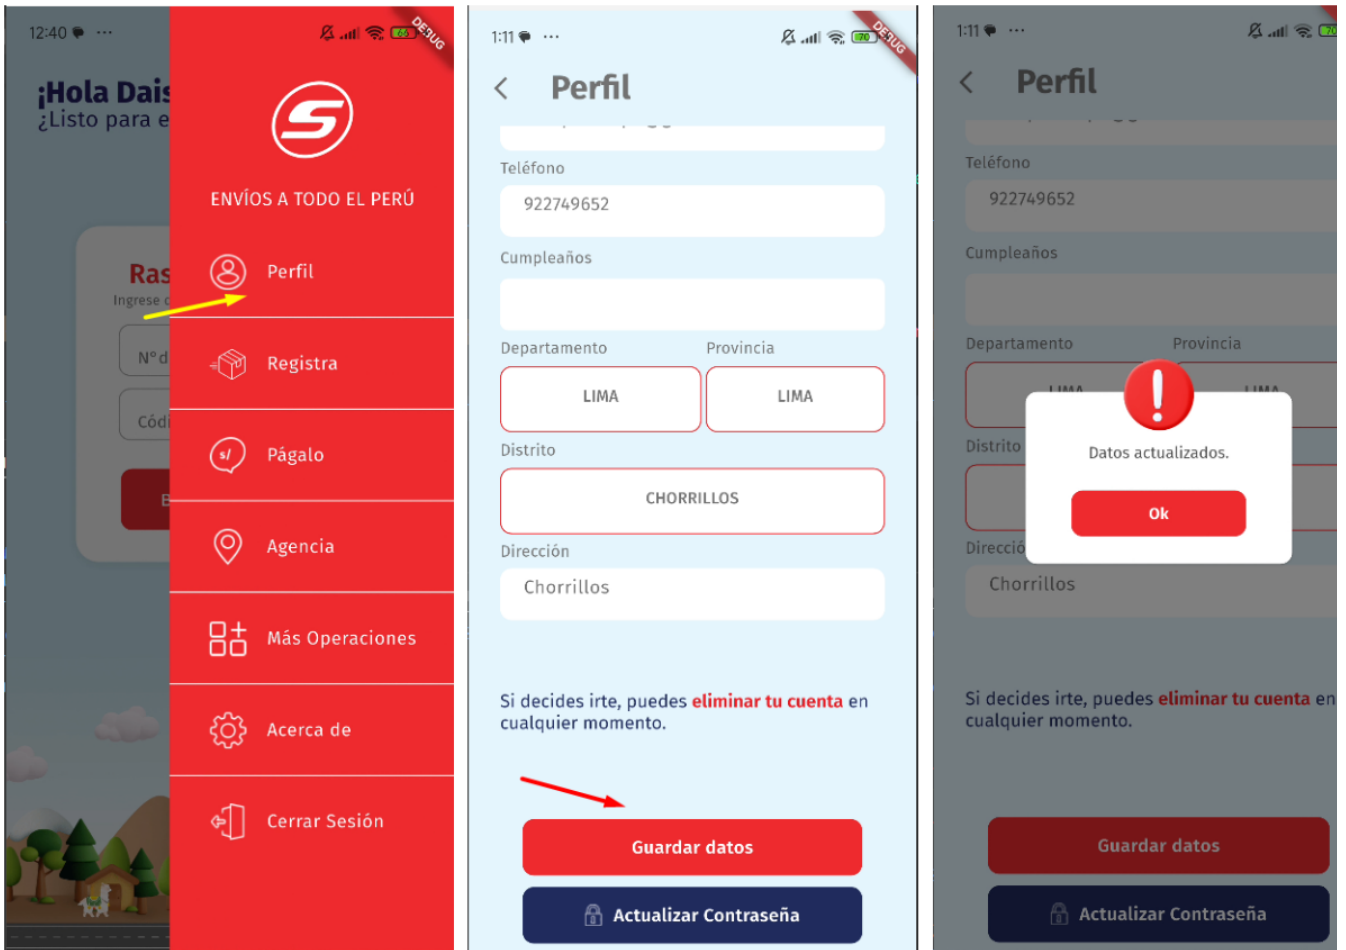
12:40 ···

DEBUG

¡Hola Dais
¿Listo para e

Ras
Ingrese c
N°d
Códi

ENVÍOS A TODO EL PERÚ

Perfil

Registra

S/ Págalo

Agencia

Más Operaciones

Acerca de

Cerrar Sesión

1:11 ···

DEBUG

Perfil

Teléfono

922749652

Cumpleaños

Departamento

Provincia

LIMA

LIMA

Distrito

CHORRILLOS

Dirección

Chorrillos

Si decides irte, puedes eliminar tu cuenta en cualquier momento.

Guardar datos

Actualizar Contraseña

1:11 ···

Perfil

Teléfono

922749652

Cumpleaños

Departamento

Provincia

Distrito

Direcció

Datos actualizados.

Ok

Chorrillos

Si decides irte, puedes eliminar tu cuenta en cualquier momento.

Guardar datos

Actualizar Contraseña